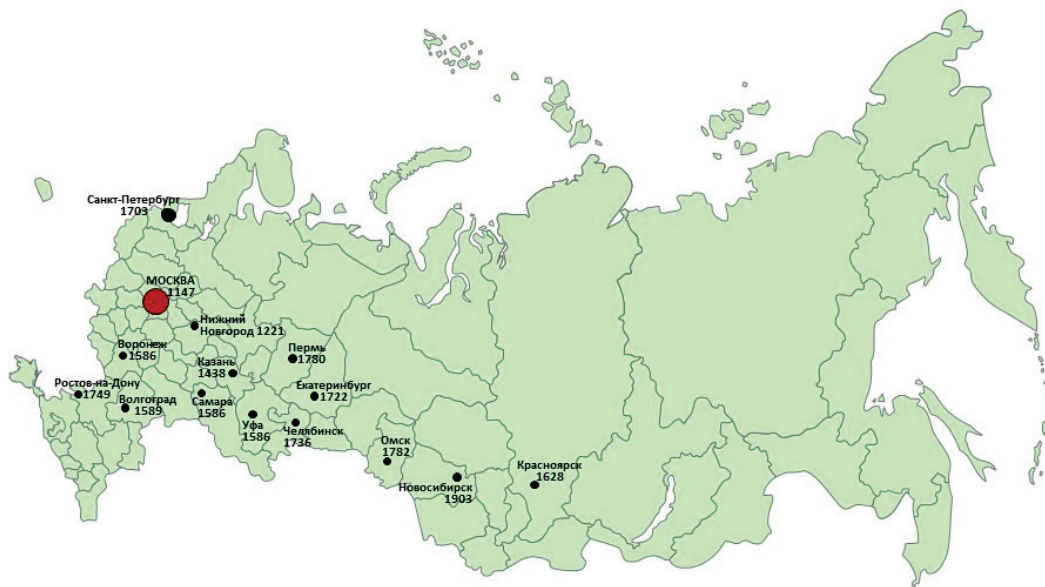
Санкт-Петербург
1703

МОСКВА
1147

Нижний
Новгород 1221

Воронеж
1586

Казань
1438

Пермь
1780

Ростов-на-Дону
1749

Волгоград
1589

Самара
1586

Екатеринбург
1722

Уфа
1586

Челябинск
1736

Омск
1782

Новосибирск
1903

Красноярск
1628